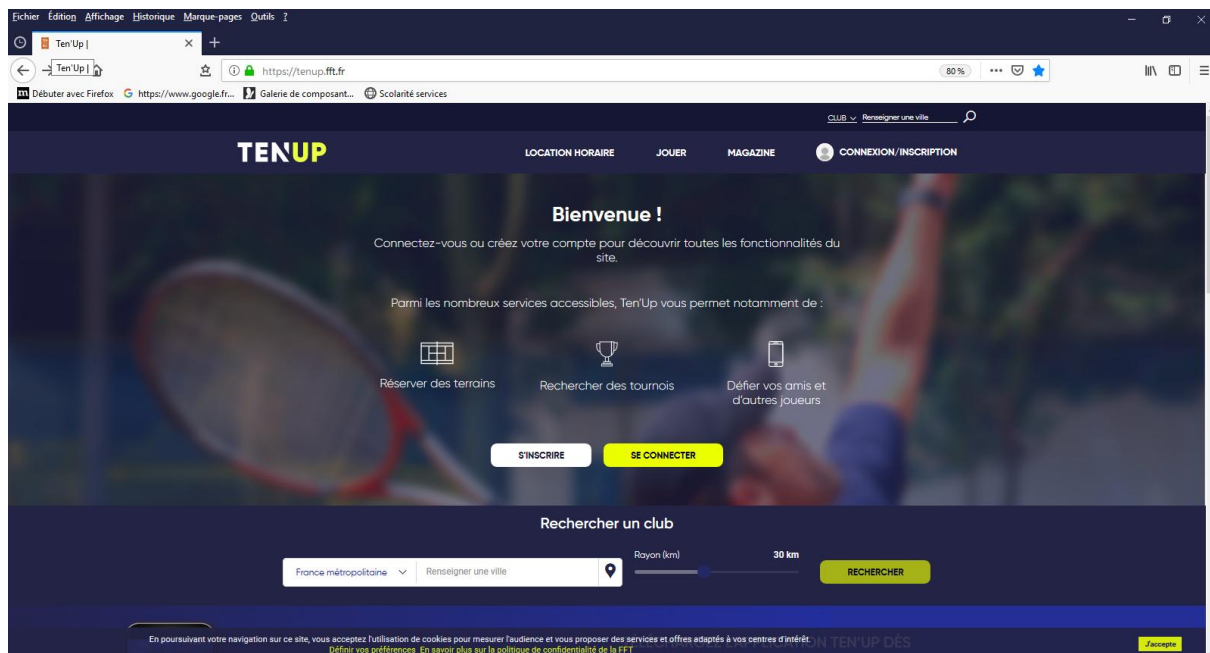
Fichier Édition Affichage Historique Marque-pages Outils ?

Ten'Up |

Ten'Up |

https://tenup.fft.fr

80 %

Débuter avec Firefox https://www.google.fr... Galerie de composant... Scolarité services

CLUB Renseigner une ville

TEN'UP

LOCATION HORAIRE JOUER MAGAZINE CONNEXION/INSCRIPTION

Bienvenue !

Connectez-vous ou créez votre compte pour découvrir toutes les fonctionnalités du site.

Parmi les nombreux services accessibles, Ten'Up vous permet notamment de :

Réserver des terrains

Rechercher des tournois

Défier vos amis et d'autres joueurs

S'INSCRIRE

SE CONNECTER

Rechercher un club

France métropolitaine

Renseigner une ville

Rayon (km)

30 km

RECHERCHER

En poursuivant votre navigation sur ce site, vous acceptez l'utilisation de cookies pour mesurer l'audience et vous proposer des services et offres adaptés à vos centres d'intérêt.

Définir vos préférences En savoir plus sur la politique de confidentialité de la FFT

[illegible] ION TEN'UP DÈS

J'accepte